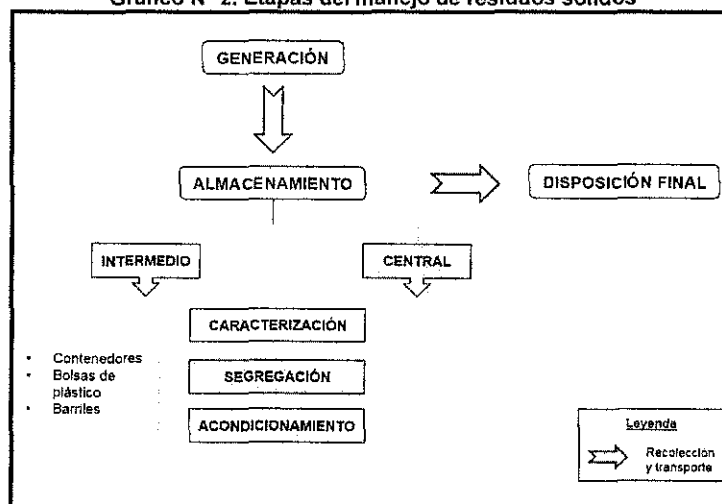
Gráfico N° 2. Etapas del manejo de residuos sólidos

GENERACIÓN

ALMACENAMIENTO

DISPOSICIÓN FINAL

INTERMEDIO

CENTRAL

CARACTERIZACIÓN

SEGREGACIÓN

ACONDICIONAMIENTO

- Contenedores
- Bolsas de plástico
- Barriles

Leyenda

Recolección y transporte